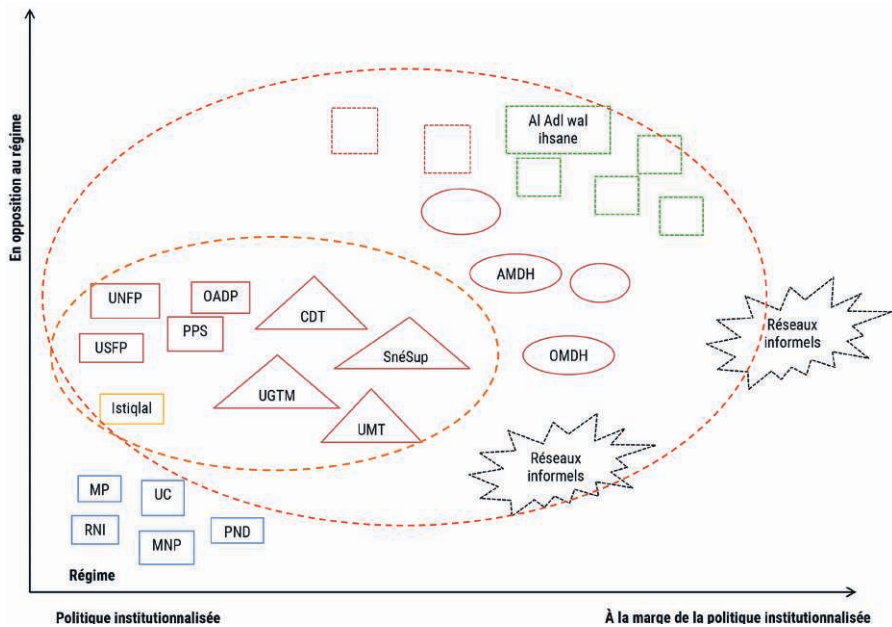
En opposition au régime

Al Adl wal ihsane

AMDH

OMDH

Réseaux informels

UNFP

OADP

CDT

PPS

USFP

SnéSup

UGTM

Istiqlal

UMT

Réseaux informels

MP

UC

RNI

MNP

PND

Régime

Politique institutionnalisée

À la marge de la politique institutionnalisée